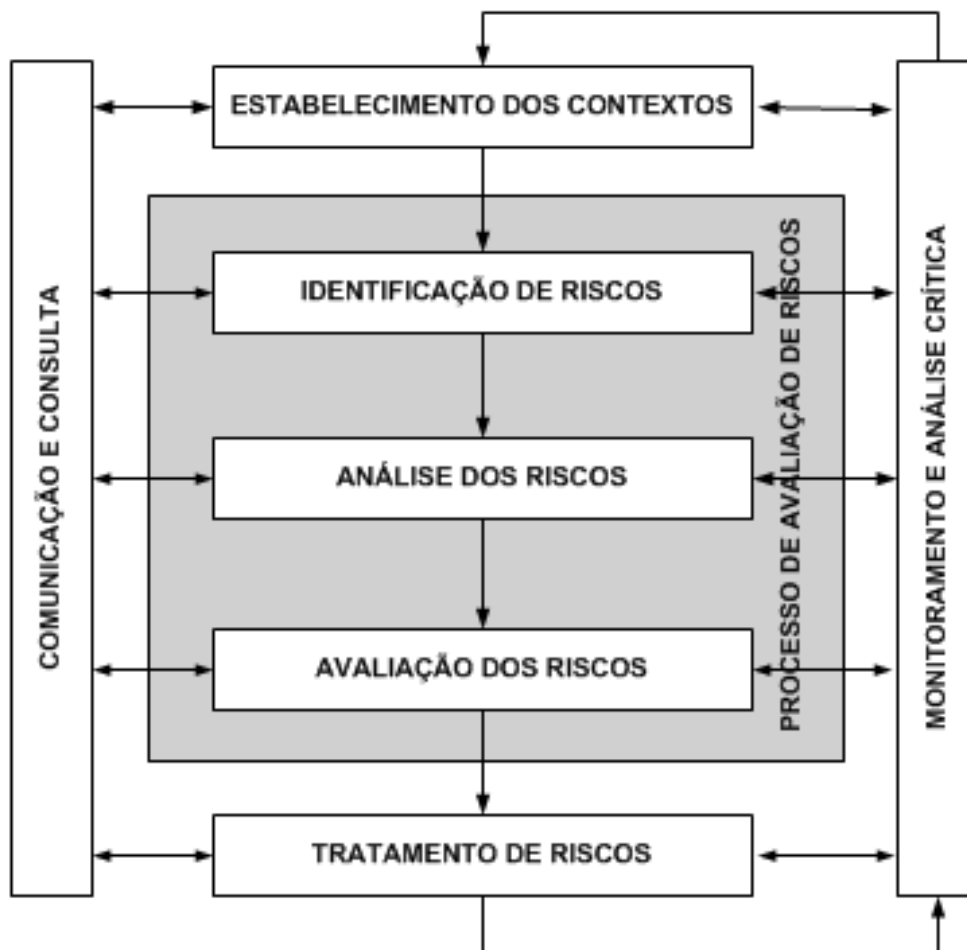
COMUNICAÇÃO E CONSULTA

ESTABELECIMENTO DOS CONTEXTOS

IDENTIFICAÇÃO DE RISCOS

ANÁLISE DOS RISCOS

AVALIAÇÃO DOS RISCOS

PROCESSO DE AVALIAÇÃO DE RISCOS

TRATAMENTO DE RISCOS

MONITORAMENTO E ANÁLISE CRÍTICA